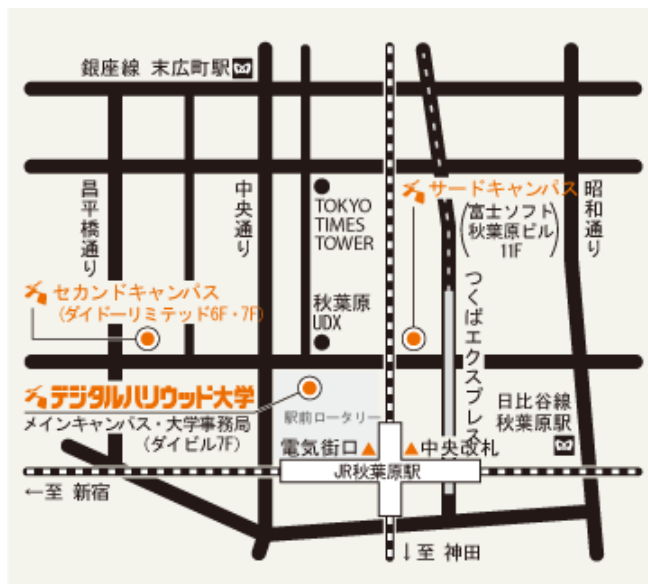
銀座線 末広町駅

昌平橋通り

中央通り

TOKYO TIMES TOWER

サードキャンパス

富士ソフト秋葉原ビル 11F

昭和通り

セカンドキャンパス
（ダイドーリミテッド6F・7F）

秋葉原 UDX

つくばエクスプレス

デジタルハリウッド大学
メインキャンパス・大学事務局
（ダイビル7F）

駅前ロータリー

電気街口

中央改札

日比谷線 秋葉原駅

JR秋葉原駅

←至 新宿

↓至 神田